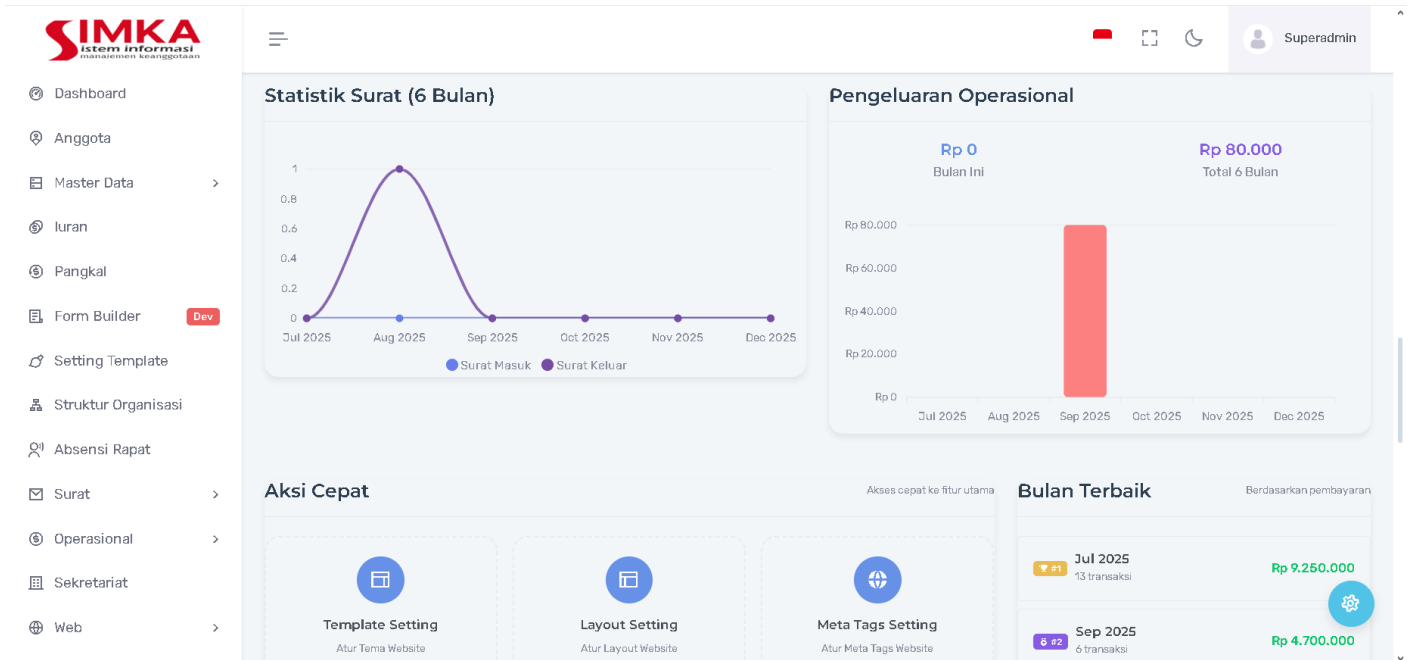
SIMKA
Sistem informasi
manajemen keanggotaan

Dashboard
Anggota
Master Data
Iuran
Pangkal
Form Builder Dev
Setting Template
Struktur Organisasi
Absensi Rapat
Surat
Operasional
Sekretariat
Web

Superadmin

Statistik Surat (6 Bulan)

1
0.8
0.6
0.4
0.2
0
Jul 2025
Aug 2025
Sep 2025
Oct 2025
Nov 2025
Dec 2025
Surat Masuk
Surat Keluar

Pengeluaran Operasional

Rp 0
Bulan Ini
Rp 80.000
Total 6 Bulan

Rp 80.000
Rp 60.000
Rp 40.000
Rp 20.000
Rp 0
Jul 2025
Aug 2025
Sep 2025
Oct 2025
Nov 2025
Dec 2025

Aksi Cepat
Akses cepat ke fitur utama

Template Setting
Atur Tema Website

Layout Setting
Atur Layout Website

Meta Tags Setting
Atur Meta Tags Website

Bulan Terbaik
Berdasarkan pembayaran

#1 Jul 2025
13 transaksi
Rp 9.250.000

#2 Sep 2025
6 transaksi
Rp 4.700.000